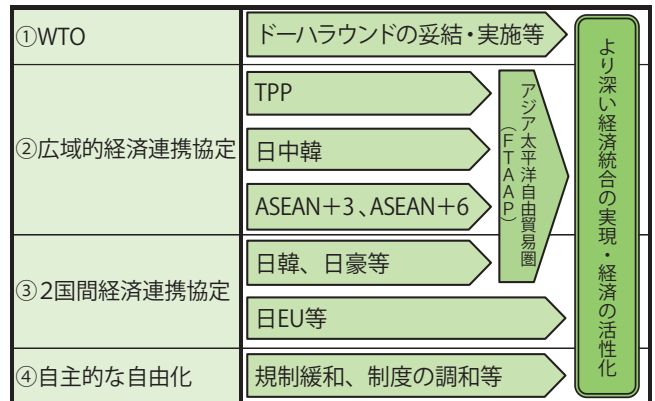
①WTO

ドーハラウンドの妥結・実施等

②広域的経済連携協定

TPP

日中韓

ASEAN＋3、ASEAN＋6

アジア太平洋自由貿易圏（FTAAP）

③2国間経済連携協定

日韓、日豪等

日EU等

④自主的な自由化

規制緩和、制度の調和等

より深い経済統合の実現・経済の活性化